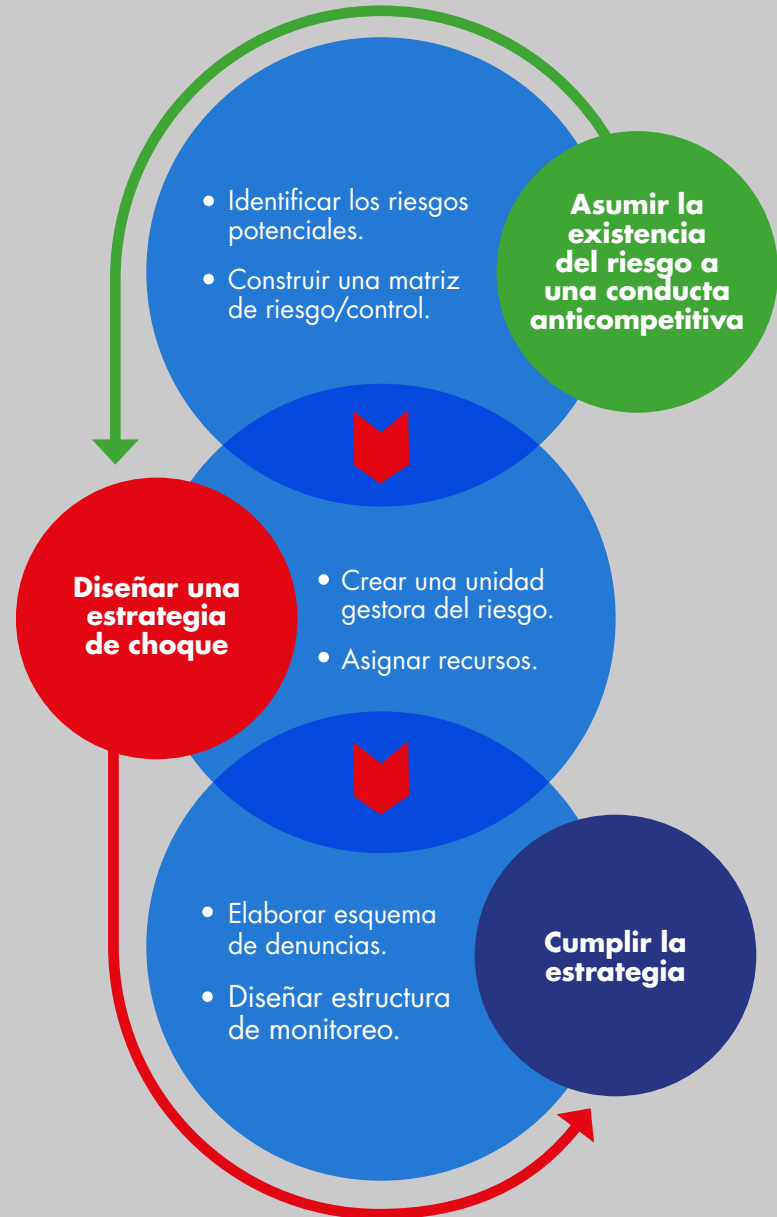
• Identificar los riesgos potenciales.

• Construir una matriz de riesgo/control.

Asumir la existencia del riesgo a una conducta anticompetitiva

Diseñar una estrategia de choque

• Crear una unidad gestora del riesgo.

• Asignar recursos.

• Elaborar esquema de denuncias.

• Diseñar estructura de monitoreo.

Cumplir la estrategia